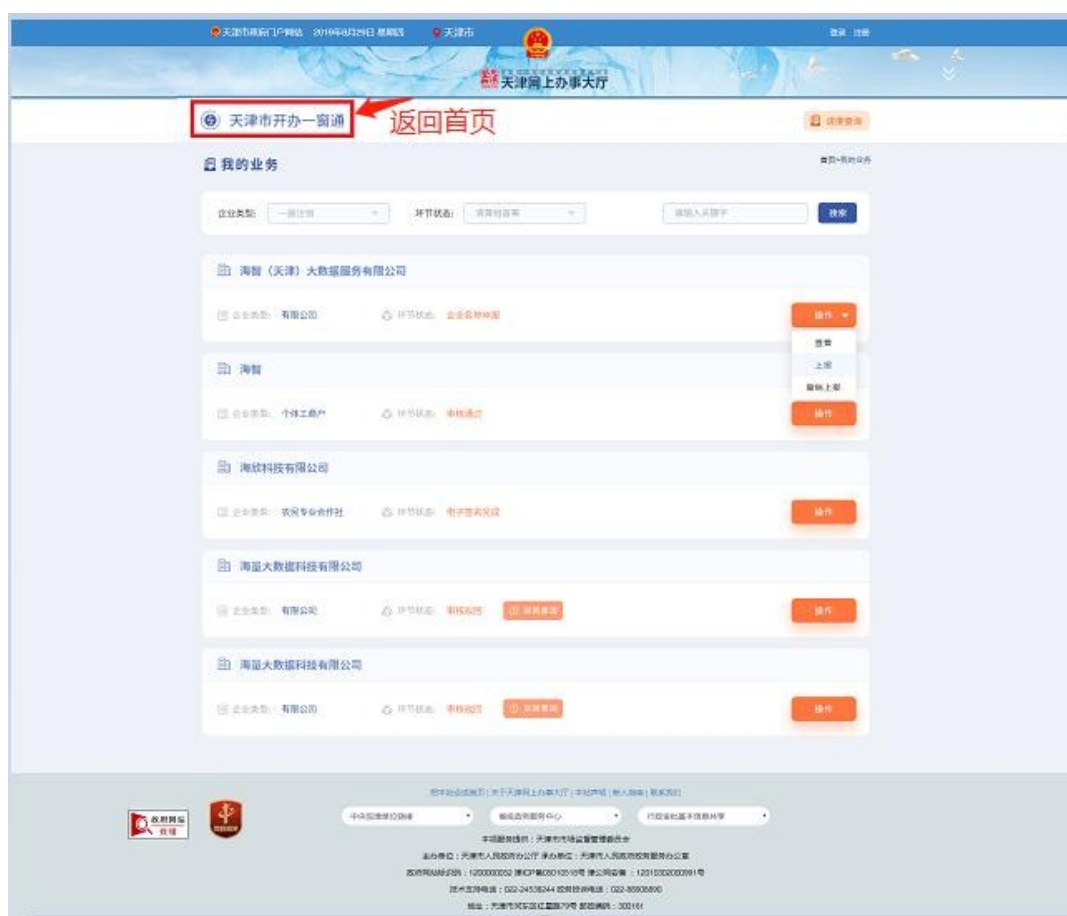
天津市政府门户网站 2019年8月29日 星期四 天津市

登录 注册

天津网上办事大厅

天津市开办一窗通

返回首页

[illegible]

我的业务

首页>我的业务

企业类型: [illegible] 环节状态: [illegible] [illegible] 搜索

海智（天津）大数据服务有限公司

企业类型: 有限公司 环节状态: 企业名称申报

操作

查看

上报

撤销上报

海智

企业类型: 个体工商户 环节状态: 审核通过

操作

海欣科技有限公司

企业类型: 农民专业合作社 环节状态: 电子签名完成

操作

海星大数据科技有限公司

企业类型: 有限公司 环节状态: 审核驳回 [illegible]

操作

海星大数据科技有限公司

企业类型: 有限公司 环节状态: 审核驳回 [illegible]

操作

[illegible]

政府网站 找错

中央部委网站链接 新闻政务服务中心 行政审批服务信息共享

本网服务提供：天津市市场监督管理委员会

主办单位：天津市人民政府办公厅 承办单位：天津市人民政府政务服务办公室

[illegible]

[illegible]

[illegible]